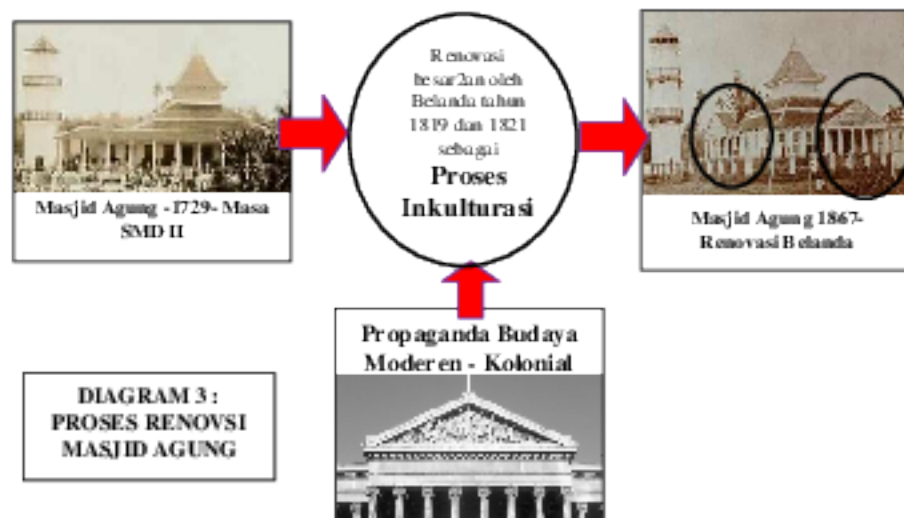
Masjid Agung - I729- Masa SMD II

Renovasi besar2an oleh Belanda tahun 1819 dan 1821 sebagai
Proses Inkulturasi

Masjid Agung 1867- Renovasi Belanda

Propaganda Budaya Moderen - Kolonial

DIAGRAM 3 : PROSES RENOVSI MASJID AGUNG